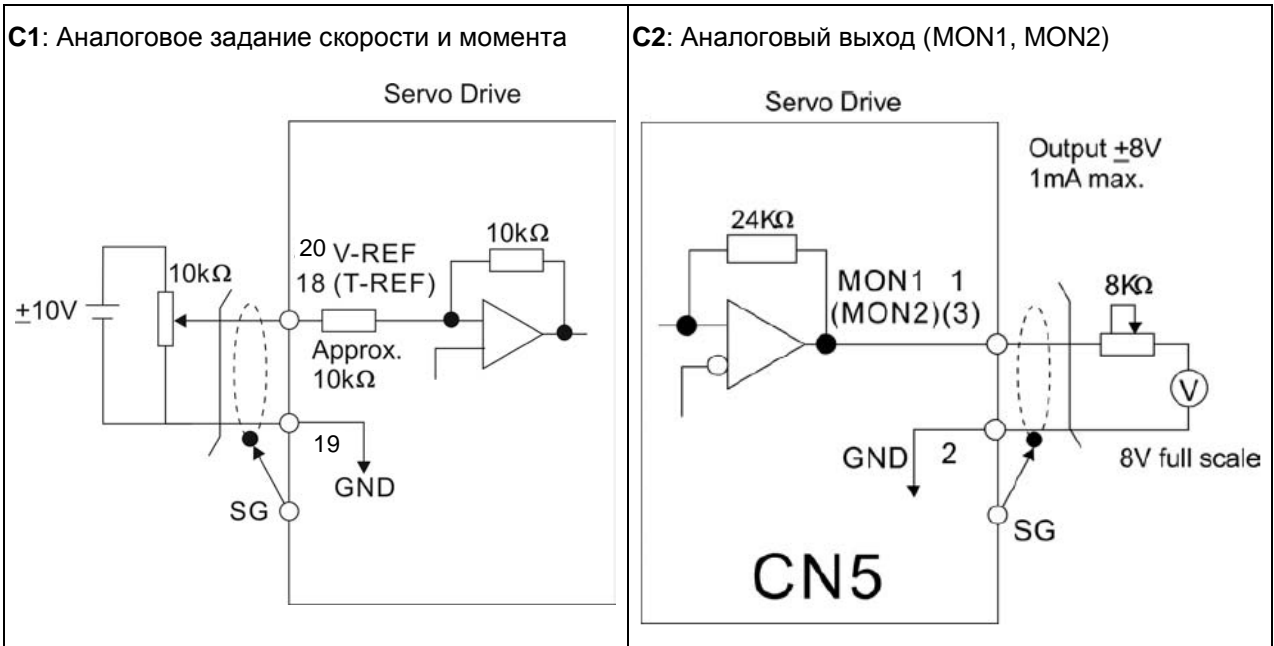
| **C1**: Аналоговое задание скорости и момента | **C2**: Аналоговый выход (MON1, MON2) |
|---|---|
| Servo Drive<br>10kΩ<br>20 V-REF<br>18 (T-REF)<br>10kΩ<br>$\pm$10V<br>Approx. 10kΩ<br>19<br>GND<br>SG | Servo Drive<br>Output $\pm$8V<br>1mA max.<br>24KΩ<br>MON1 1<br>(MON2)(3)<br>8KΩ<br>V<br>GND 2<br>8V full scale<br>SG<br>CN5 |